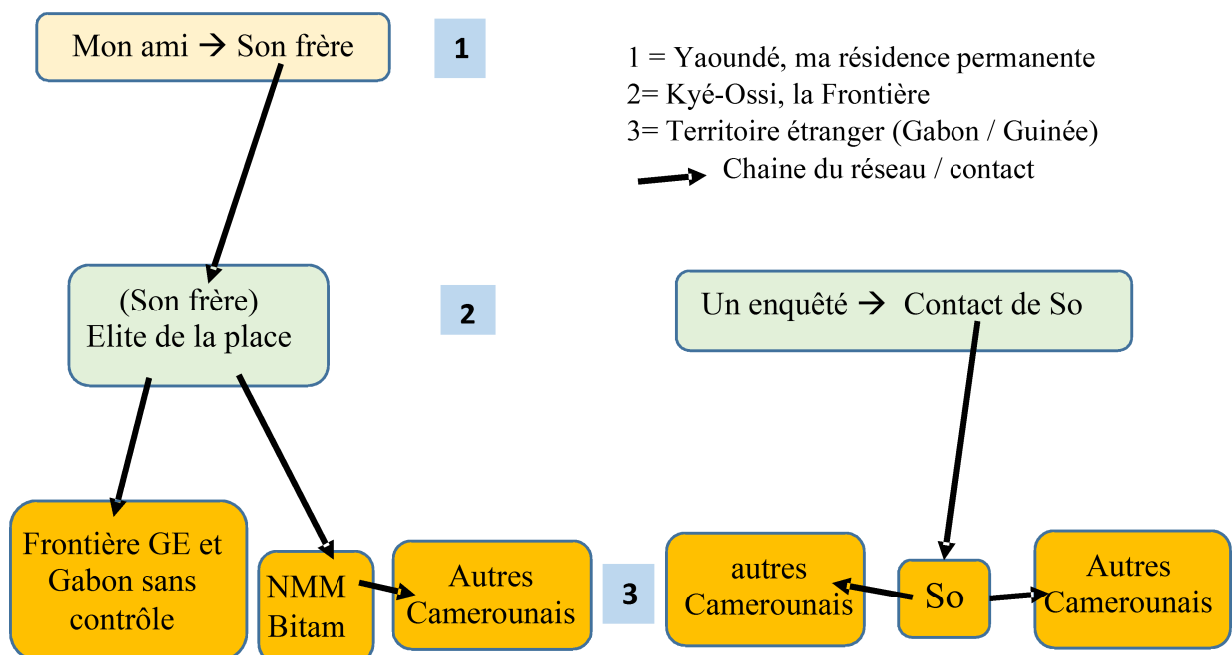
Mon ami → Son frère

1

1 = Yaoundé, ma résidence permanente
2= Kyé-Ossi, la Frontière
3= Territoire étranger (Gabon / Guinée)
Chaine du réseau / contact

(Son frère)
Elite de la place

2

Un enquêté → Contact de So

Frontière GE et Gabon sans contrôle

NMM Bitam

Autres Camerounais

3

autres Camerounais

So

Autres Camerounais